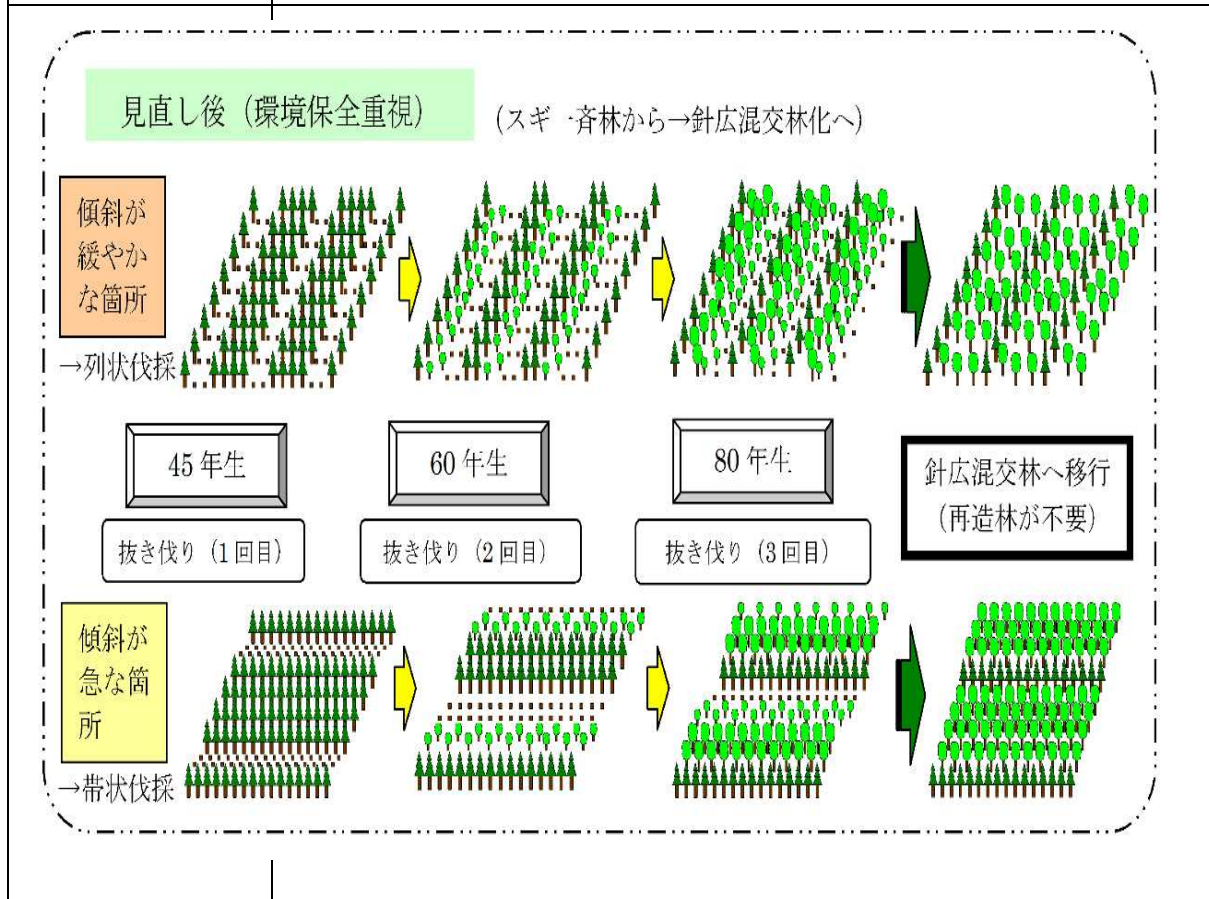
見直し後（環境保全重視）

（スギ一斉林から→針広混交林化へ）

傾斜が緩やかな箇所

→列状伐採

45年生

抜き伐り（1回目）

60年生

抜き伐り（2回目）

80年生

抜き伐り（3回目）

針広混交林へ移行（再造林が不要）

傾斜が急な箇所

→帯状伐採